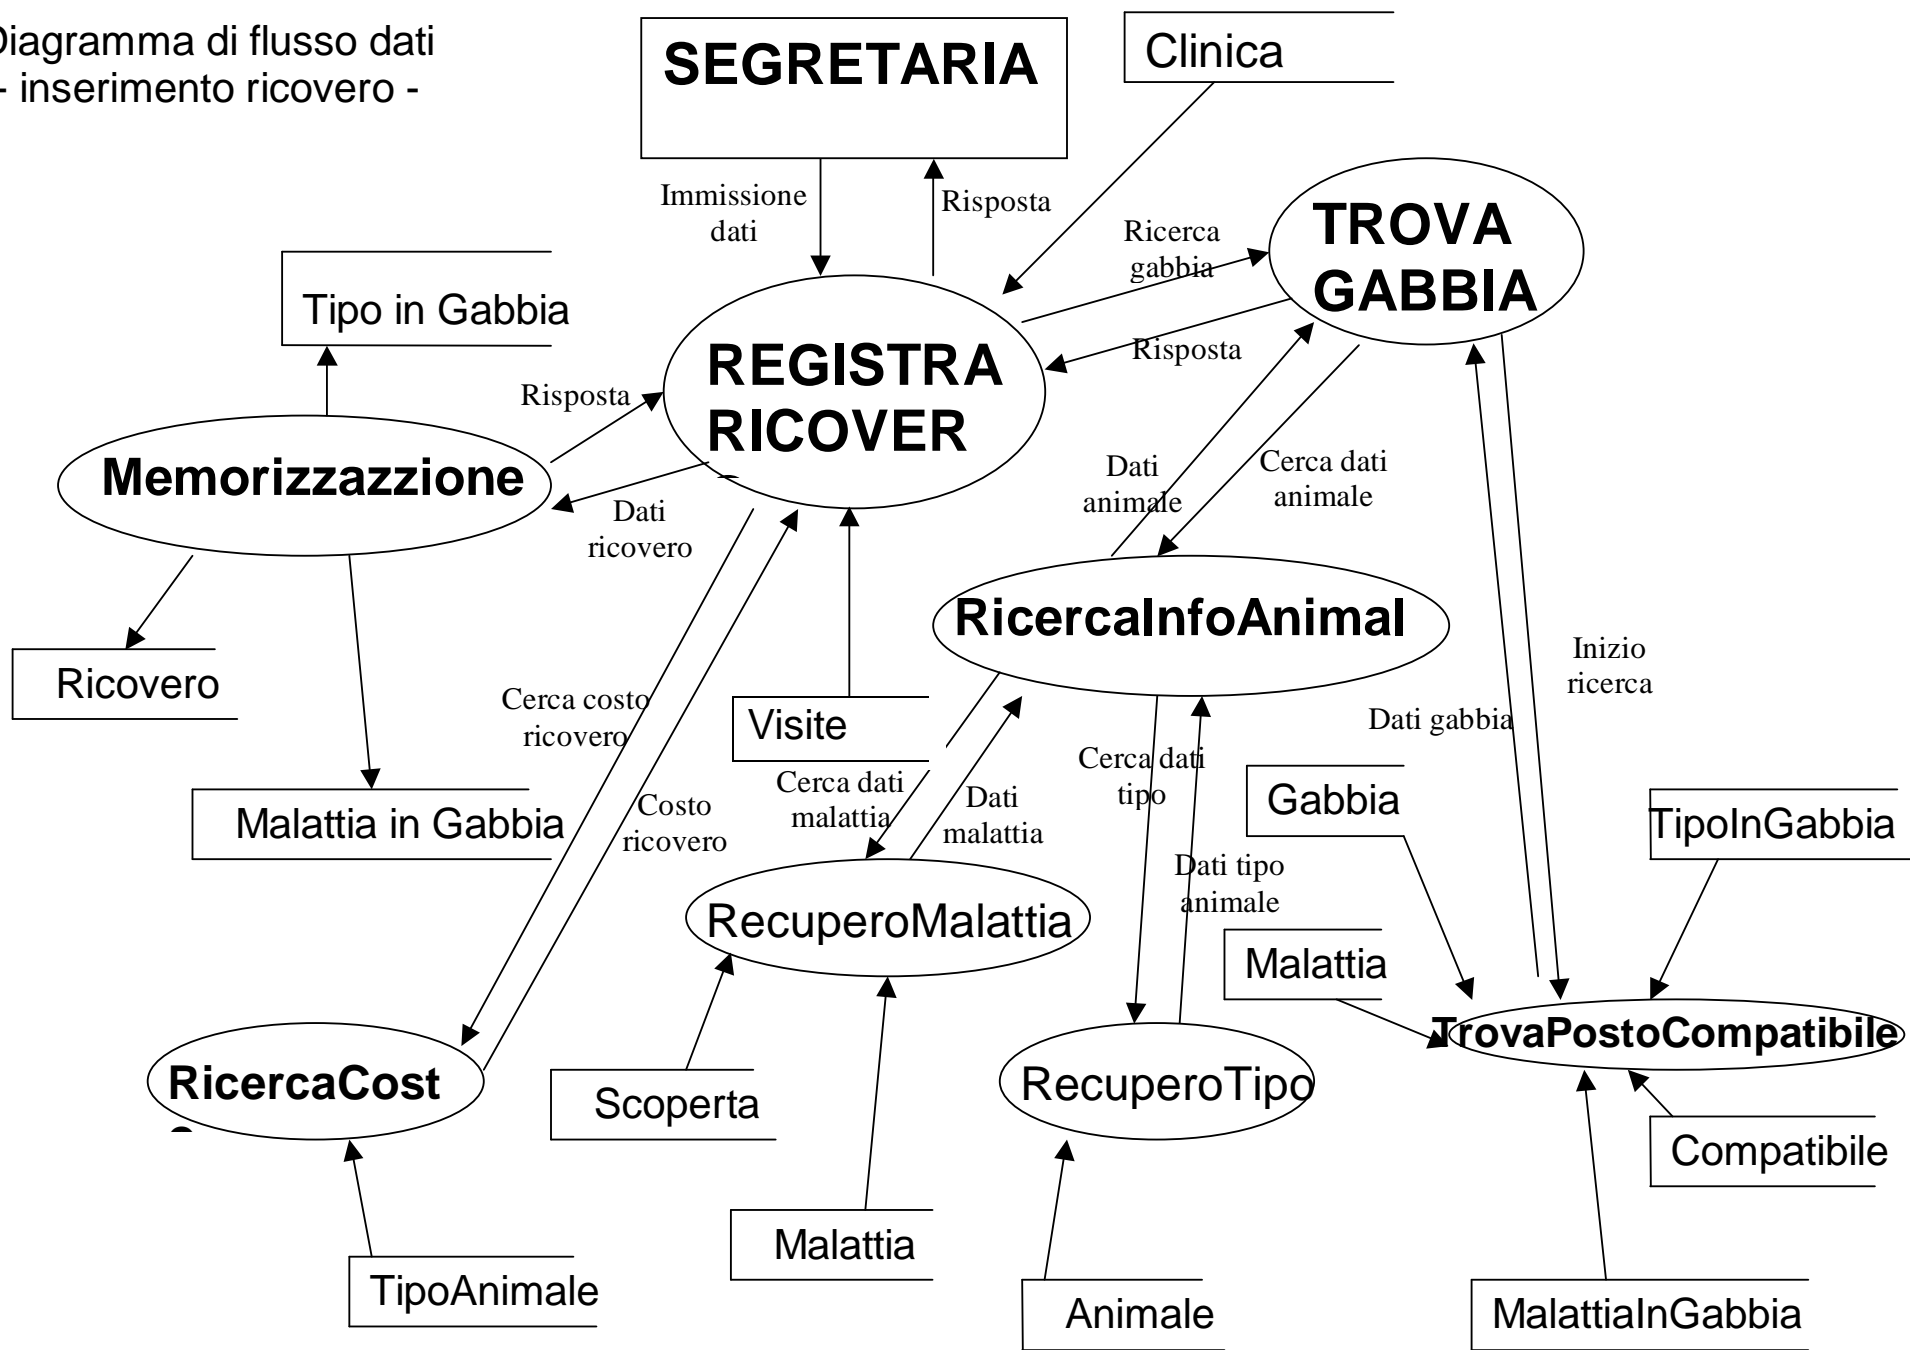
Diagramma di flusso dati
- inserimento ricovero -

SEGRETARIA

Clinica

Immissione dati

Risposta

Ricerca gabbia

TROVA GABBIA

Tipo in Gabbia

Risposta

REGISTRA RICOVER

Risposta

Memorizzazzione

Dati ricovero

Dati animale

Cerca dati animale

RicercaInfoAnimal

Ricovero

Inizio ricerca

Cerca costo ricovero

Visite

Dati gabbia

Cerca dati malattia

Dati malattia

Cerca dati tipo

Gabbia

TipoInGabbia

Malattia in Gabbia

Costo ricovero

Dati tipo animale

RecuperoMalattia

Malattia

TrovaPostoCompatibile

RicercaCost

Scoperta

RecuperoTipo

Compatibile

Malattia

TipoAnimale

Animale

MalattiaInGabbia